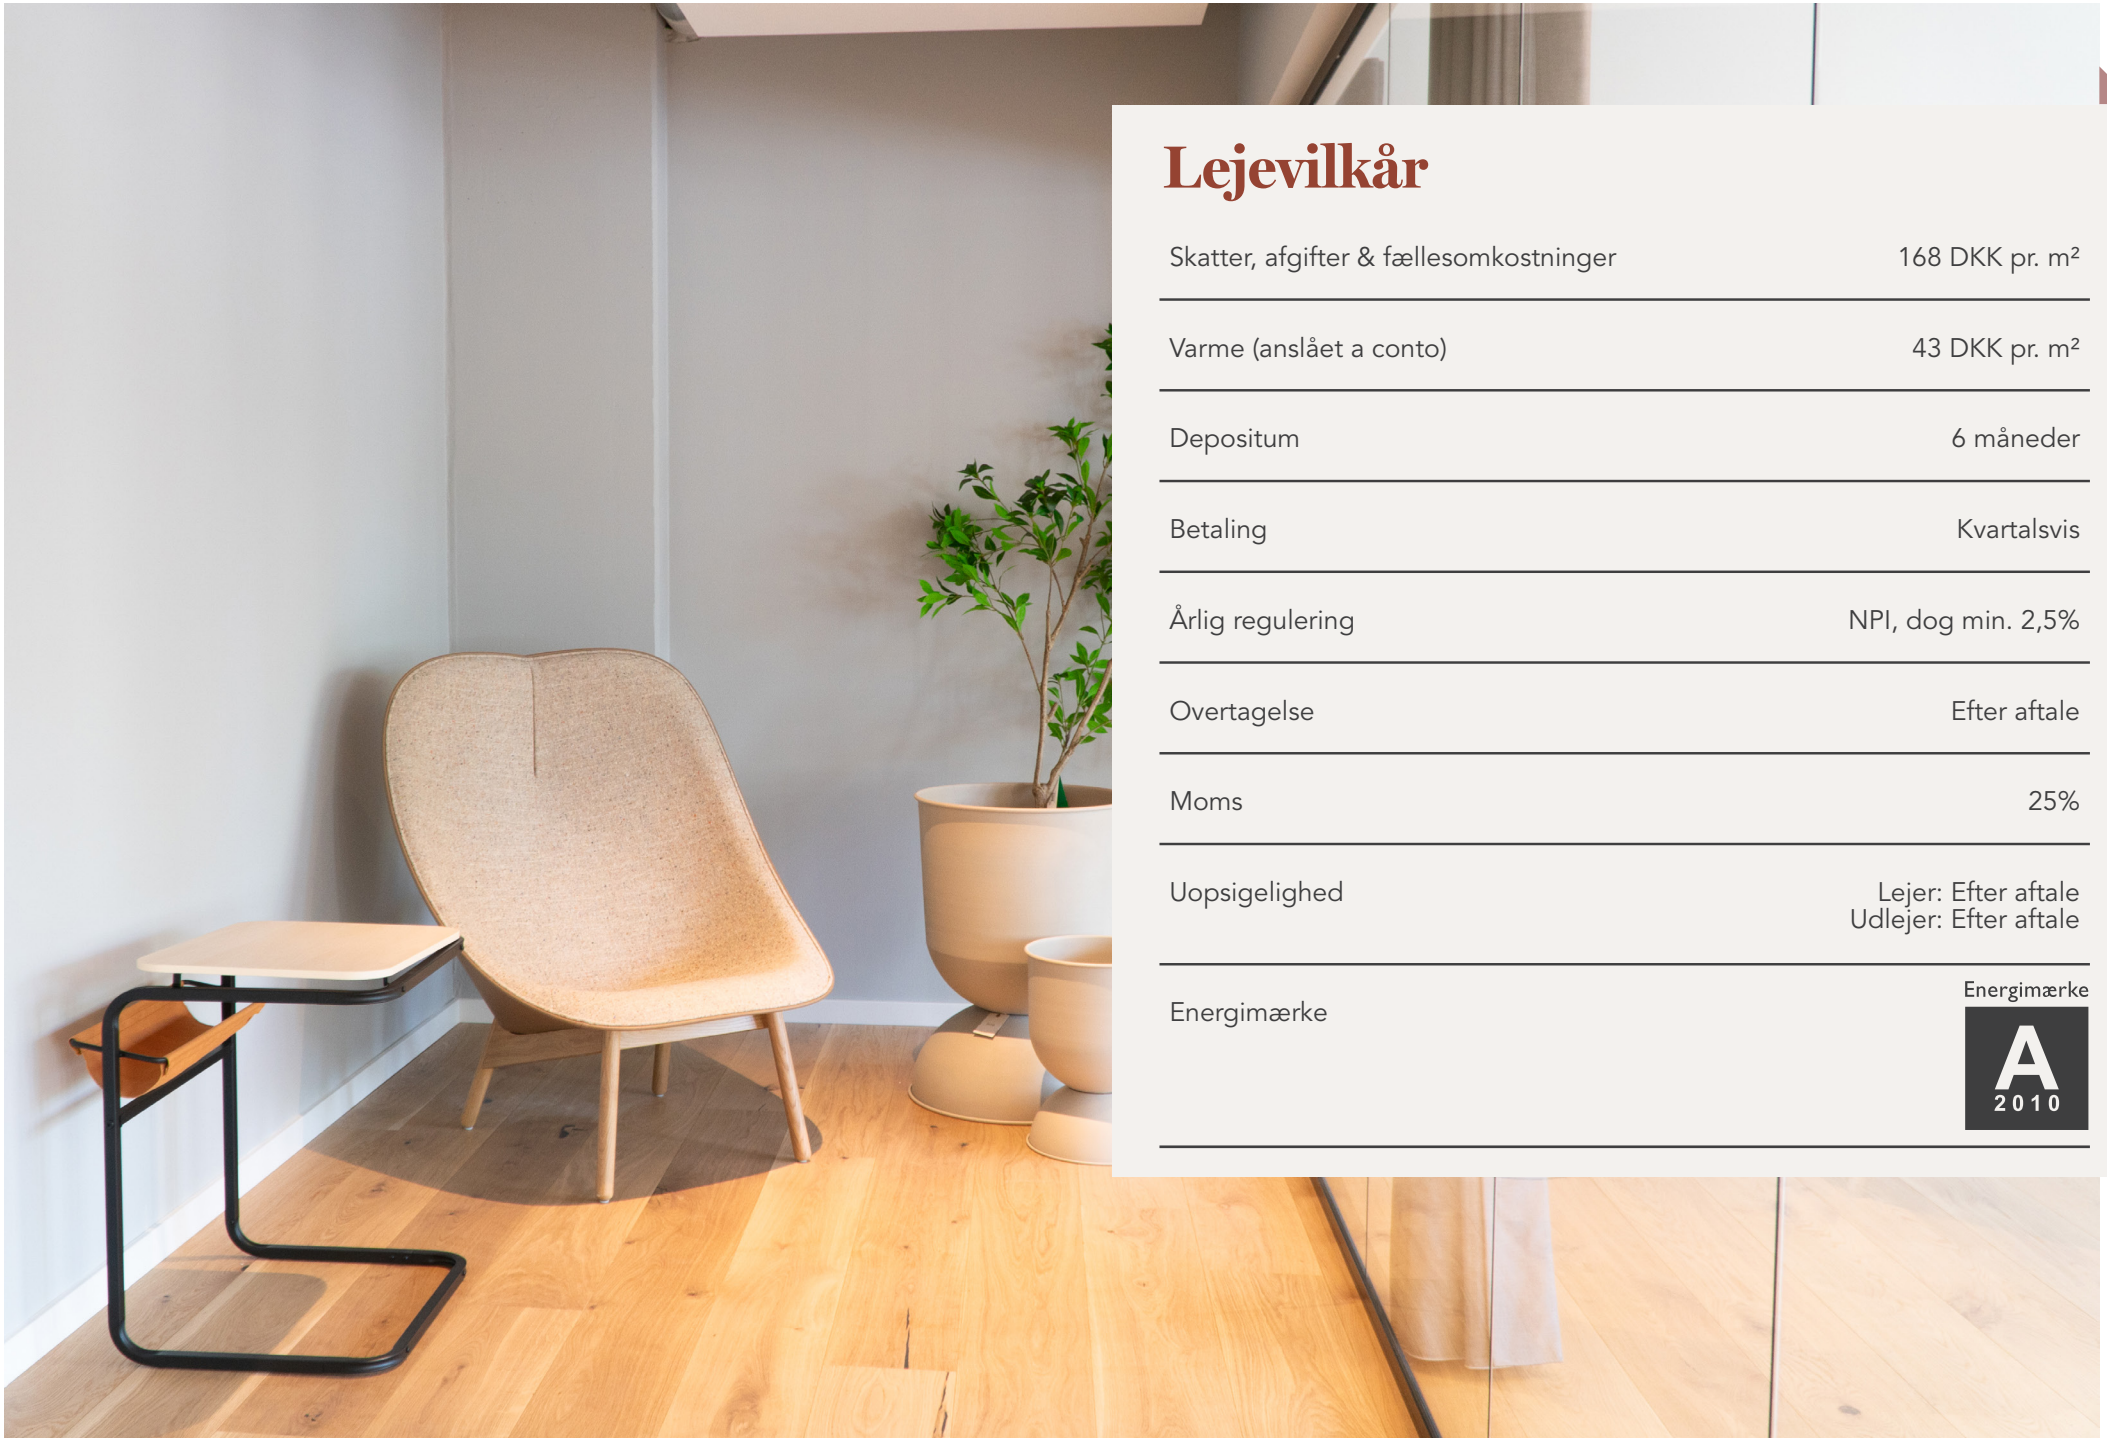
Lejevilkår

| | |
|---|---|
| Skatter, afgifter & fællesomkostninger | 168 DKK pr. m² |
| Varme (anslået a conto) | 43 DKK pr. m² |
| Depositum | 6 måneder |
| Betaling | Kvartalsvis |
| Årlig regulering | NPI, dog min. 2,5% |
| Overtagelse | Efter aftale |
| Moms | 25% |
| Uopsigelighed | Lejer: Efter aftale Udlejer: Efter aftale |
| Energimærke | Energimærke A 2010 |